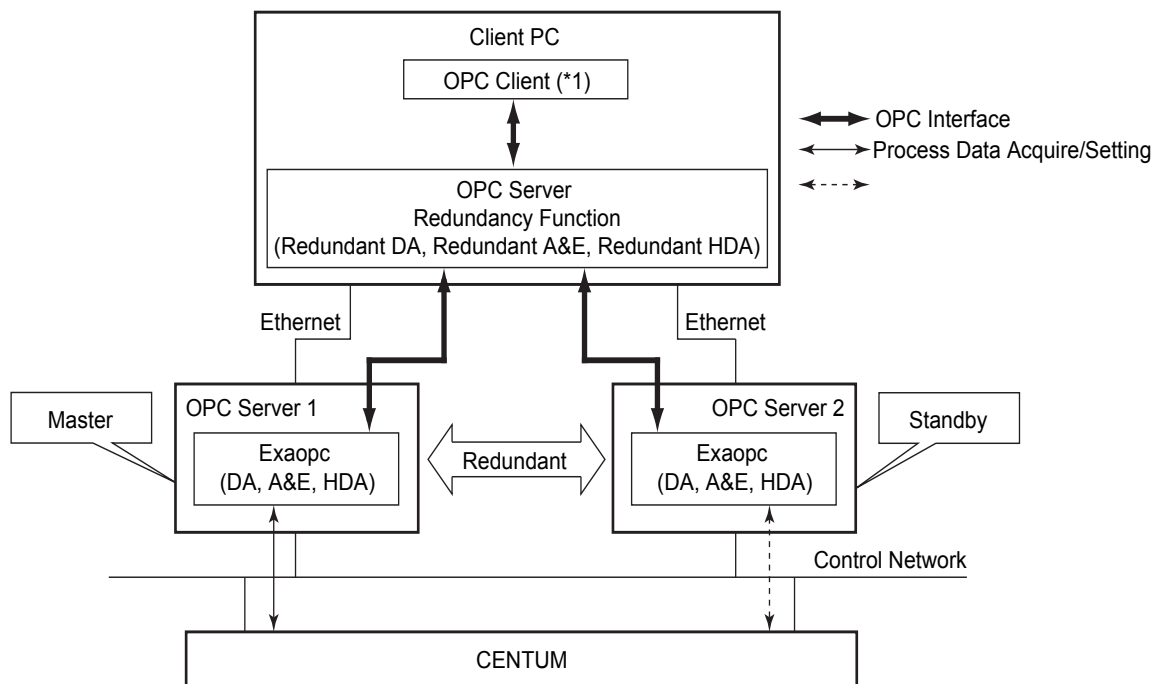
Client PC

OPC Client (*1)

OPC Interface

Process Data Acquire/Setting

OPC Server
Redundancy Function
(Redundant DA, Redundant A&E, Redundant HDA)

Ethernet

Ethernet

Master

OPC Server 1

Exaopc
(DA, A&E, HDA)

Redundant

OPC Server 2

Exaopc
(DA, A&E, HDA)

Standby

Control Network

CENTUM